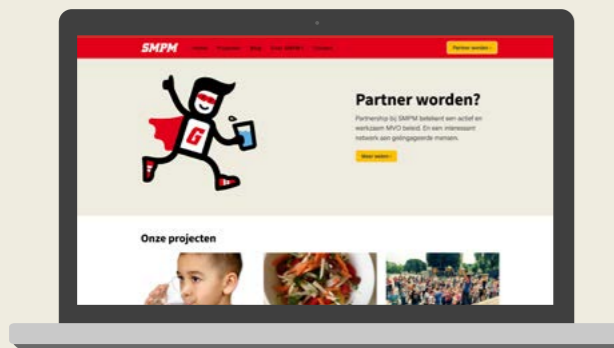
SMPM

Home Projecten Blog Over SMPM Contact

Partner worden

Partner worden?

Partnership bij SMPM betekent een actief en werkzaam MVO beleid. En een interessant netwerk aan gelijkgestemde mensen.

Meer weten

Onze projecten